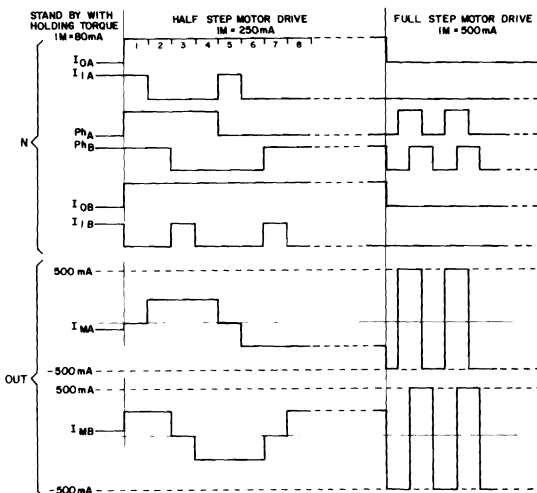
STAND BY WITH HOLDING TORQUE IM = 80mA

HALF STEP MOTOR DRIVE IM = 250mA

1 2 3 4 5 6 7 8

FULL STEP MOTOR DRIVE IM = 500mA

N

$I_{0A}$

$I_{1A}$

$Ph_A$

$Ph_B$

$I_{0B}$

$I_{1B}$

OUT

500 mA

$I_{MA}$

-500 mA

500 mA

$I_{MB}$

-500 mA